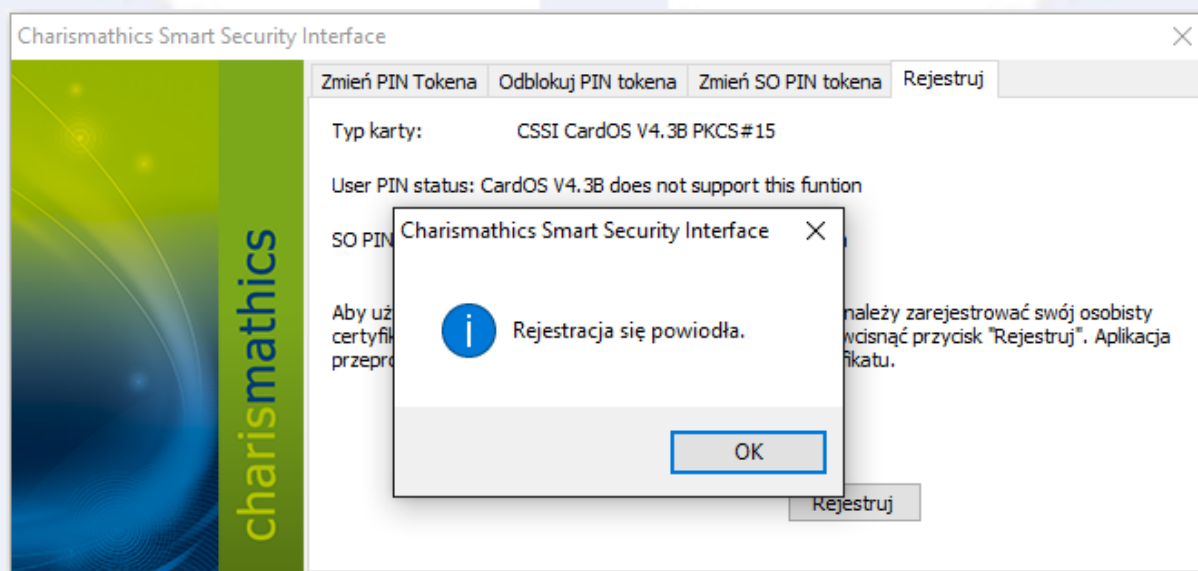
Charismathics Smart Security Interface

charismathics

Zmień PIN Tokena | Odblokuj PIN tokena | Zmień SO PIN tokena | Rejestruj

Typ karty: CSSI CardOS V4.3B PKCS#15

User PIN status: CardOS V4.3B does not support this funtion

SO PIN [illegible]

Aby uż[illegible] należy zarejestrować swój osobisty certyfik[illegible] wcisnąć przycisk "Rejestruj". Aplikacja przepro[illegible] fikatu.

Charismathics Smart Security Interface

Rejestracja się powiodła.

OK

Rejestruj